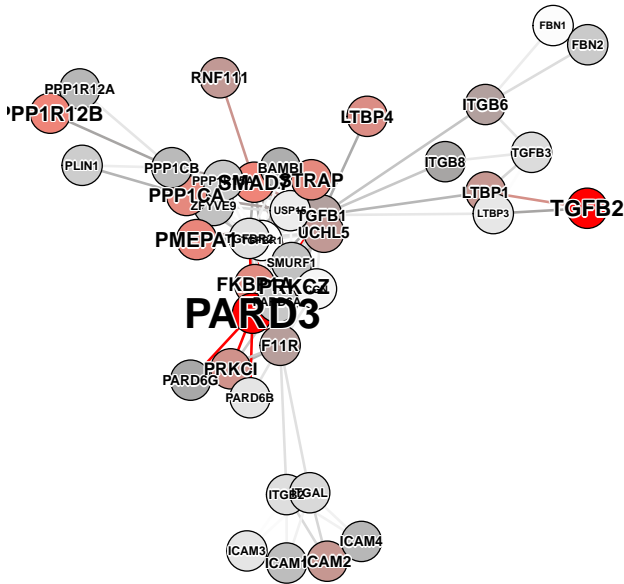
FBN1
FBN2
RNF111
PPP1R12A
PPP1R12B
LTBP4
ITGB6
PLIN1
PPP1CB
BAMBI
ITGB8
TGFB3
PPP1CA
SMAD3
STRAP
ZFYVE9
USP15
TGFB1
LTBP1
LTBP3
TGFB2
UCHL5
PMEPA1
TGFBR1
SMURF1
FKBP
PRKCZ
PARD3
F11R
PRKCI
PARD6G
PARD6B
ITGB2
ITGAL
ICAM4
ICAM3
ICAM1
ICAM2